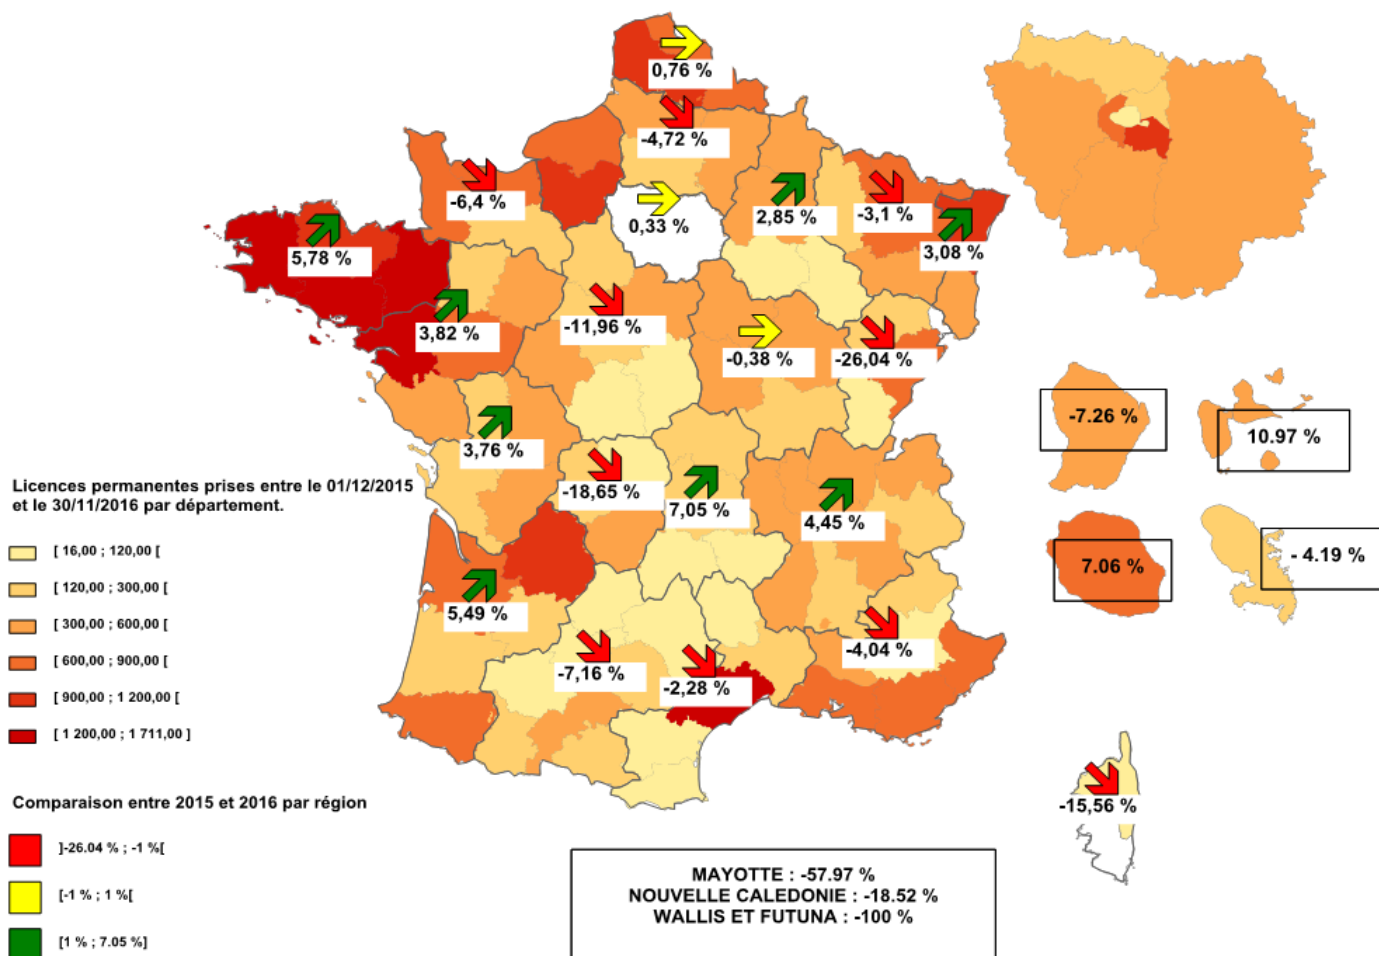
0,76 %
-4,72 %
-6,4 %
0,33 %
2,85 %
-3,1 %
3,08 %
5,78 %
3,82 %
-11,96 %
-0,38 %
-26,04 %
3,76 %
-18,65 %
7,05 %
4,45 %
5,49 %
-7,16 %
-2,28 %
-4,04 %
-15,56 %
-7.26 %
10.97 %
7.06 %
- 4.19 %

Licences permanentes prises entre le 01/12/2015 et le 30/11/2016 par département.

[ 16,00 ; 120,00 [
[ 120,00 ; 300,00 [
[ 300,00 ; 600,00 [
[ 600,00 ; 900,00 [
[ 900,00 ; 1 200,00 [
[ 1 200,00 ; 1 711,00 ]

Comparaison entre 2015 et 2016 par région

]-26.04 % ; -1 %[
[-1 % ; 1 %[
[1 % ; 7.05 %]

MAYOTTE : -57.97 %
NOUVELLE CALEDONIE : -18.52 %
WALLIS ET FUTUNA : -100 %